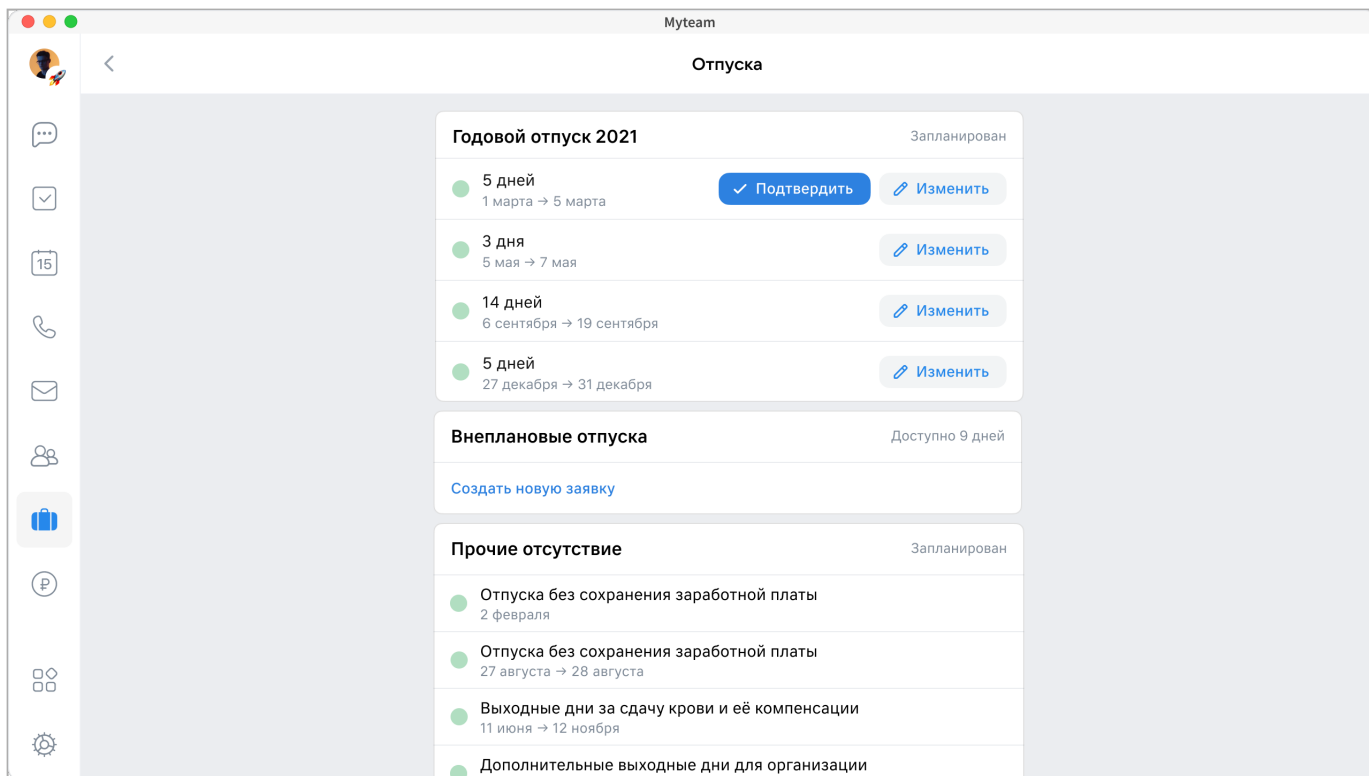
Myteam

15

Отпуска

Годовой отпуск 2021
Запланирован

5 дней
1 марта → 5 марта
Подтвердить
Изменить

3 дня
5 мая → 7 мая
Изменить

14 дней
6 сентября → 19 сентября
Изменить

5 дней
27 декабря → 31 декабря
Изменить

Внеплановые отпуска
Доступно 9 дней

Создать новую заявку

Прочие отсутствие
Запланирован

Отпуска без сохранения заработной платы
2 февраля

Отпуска без сохранения заработной платы
27 августа → 28 августа

Выходные дни за сдачу крови и её компенсации
11 июня → 12 ноября

Дополнительные выходные дни для организации